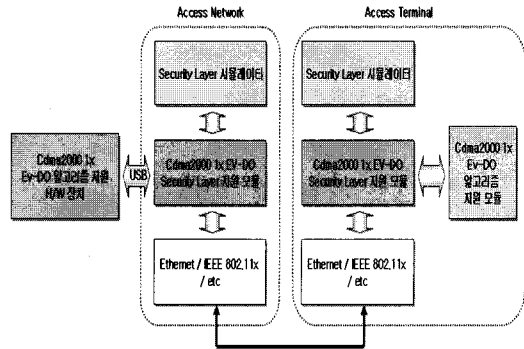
Access Network

Access Terminal

Security Layer 시뮬레이터

Security Layer 시뮬레이터

Cdma2000 1x Ev-DO 알고리즘 지원 H/W 장치

USB

Cdma2000 1x EV-DO Security Layer 지원 모듈

Cdma2000 1x EV-DO Security Layer 지원 모듈

Cdma2000 1x Ev-DO 알고리즘 지원 모듈

Ethernet / IEEE 802.11x / etc

Ethernet / IEEE 802.11x / etc